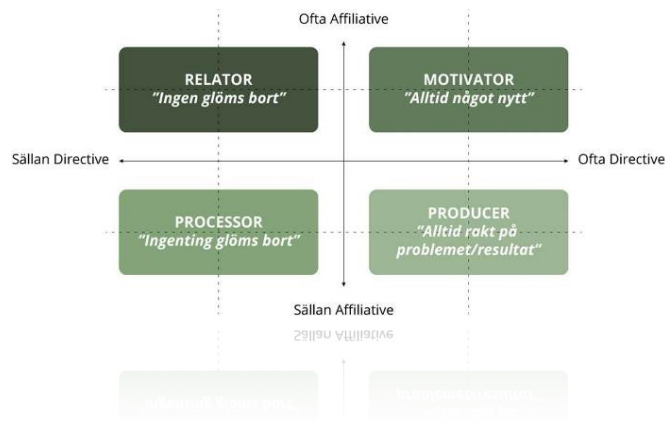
Ofta Affiliative

RELATOR
"Ingen glöms bort"

MOTIVATOR
"Alltid något nytt"

Sällan Directive

Ofta Directive

PROCESSOR
"Ingenting glöms bort"

PRODUCER
"Alltid rakt på problemet/resultat"

Sällan Affiliative